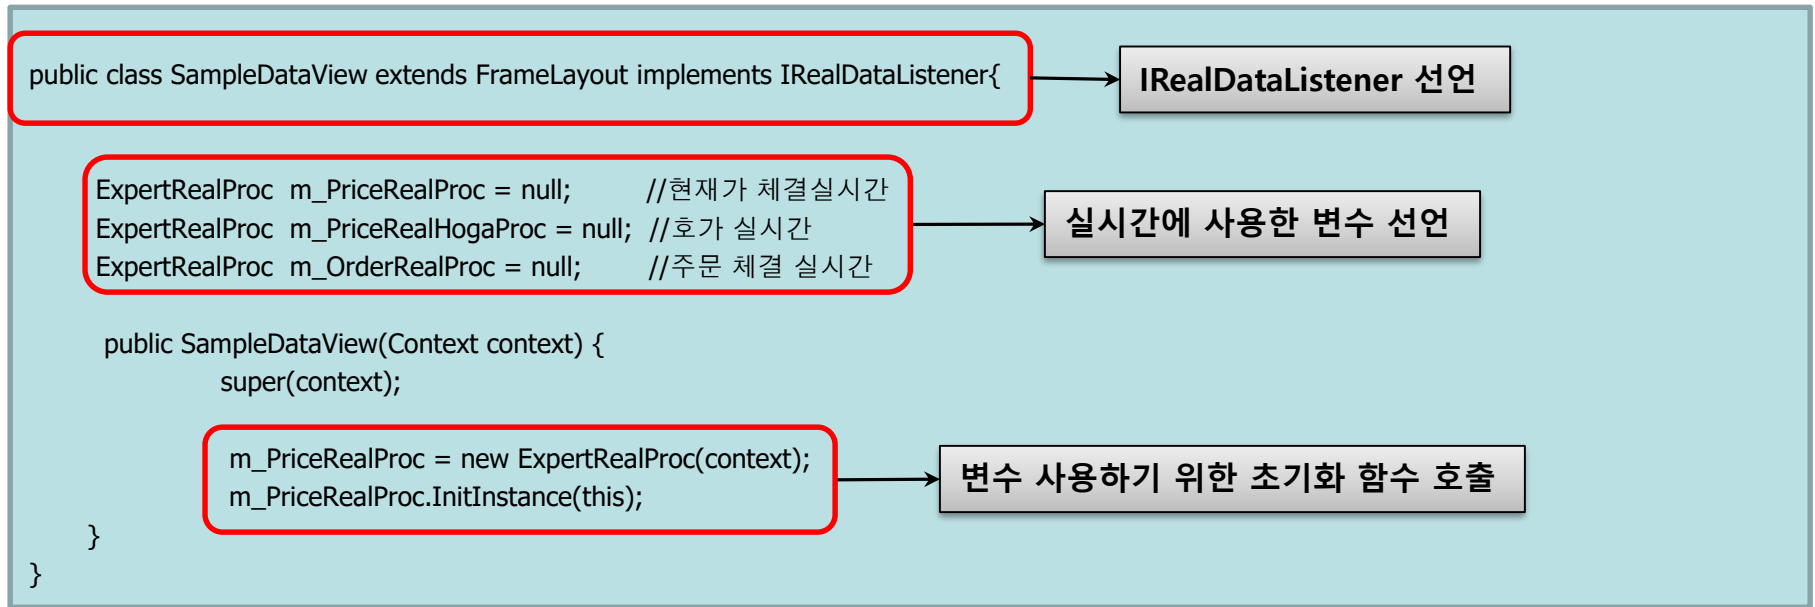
public class SampleDataView extends FrameLayout implements IRealDataListener{

IRealDataListener 선언

ExpertRealProc m_PriceRealProc = null; //현재가 체결실시간
ExpertRealProc m_PriceRealHogaProc = null; //호가 실시간
ExpertRealProc m_OrderRealProc = null; //주문 체결 실시간

실시간에 사용한 변수 선언

public SampleDataView(Context context) {
super(context);

m_PriceRealProc = new ExpertRealProc(context);
m_PriceRealProc.InitInstance(this);

변수 사용하기 위한 초기화 함수 호출

}
}